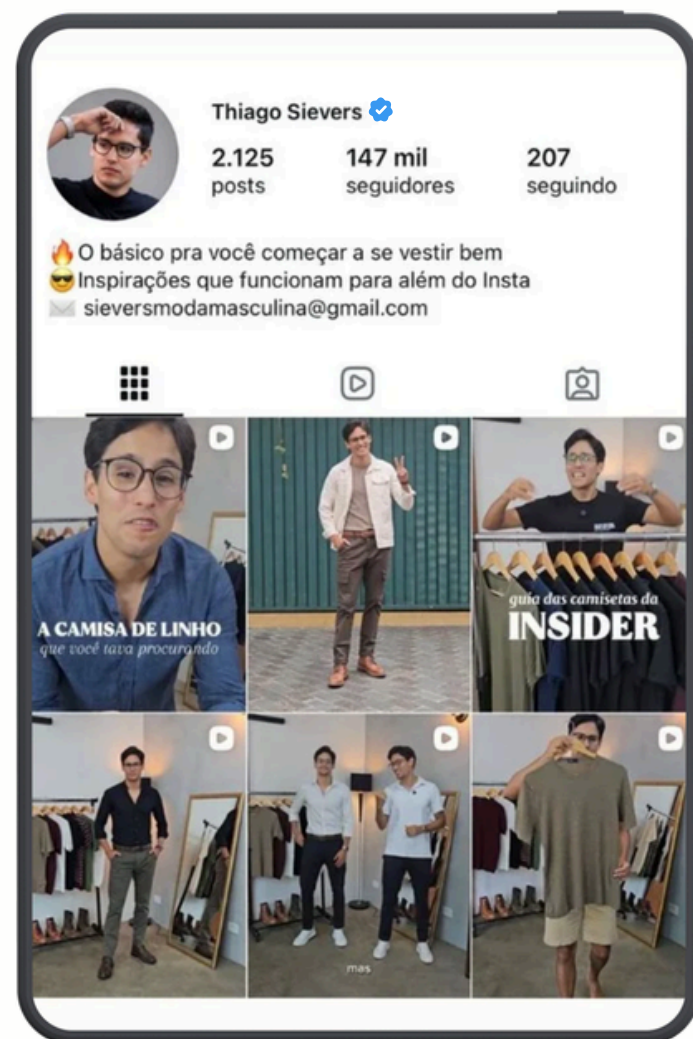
Thiago Sievers

2.125
posts

147 mil
seguidores

207
seguindo

🔥O básico pra você começar a se vestir bem
😎Inspirações que funcionam para além do Insta
✉️ sieversmodamasculina@gmail.com

A CAMISA DE LINHO
que você tava procurando

guia das camisetas da
INSIDER

mas